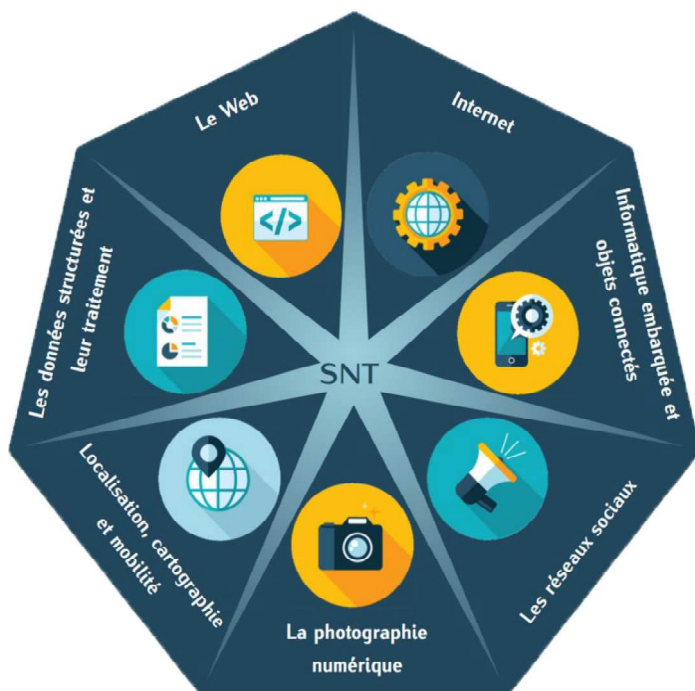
SNT

Le Web

Internet

Informatique embarquée et objets connectés

Les réseaux sociaux

La photographie numérique

Localisation, cartographie et mobilité

Les données structurées et leur traitement

</>